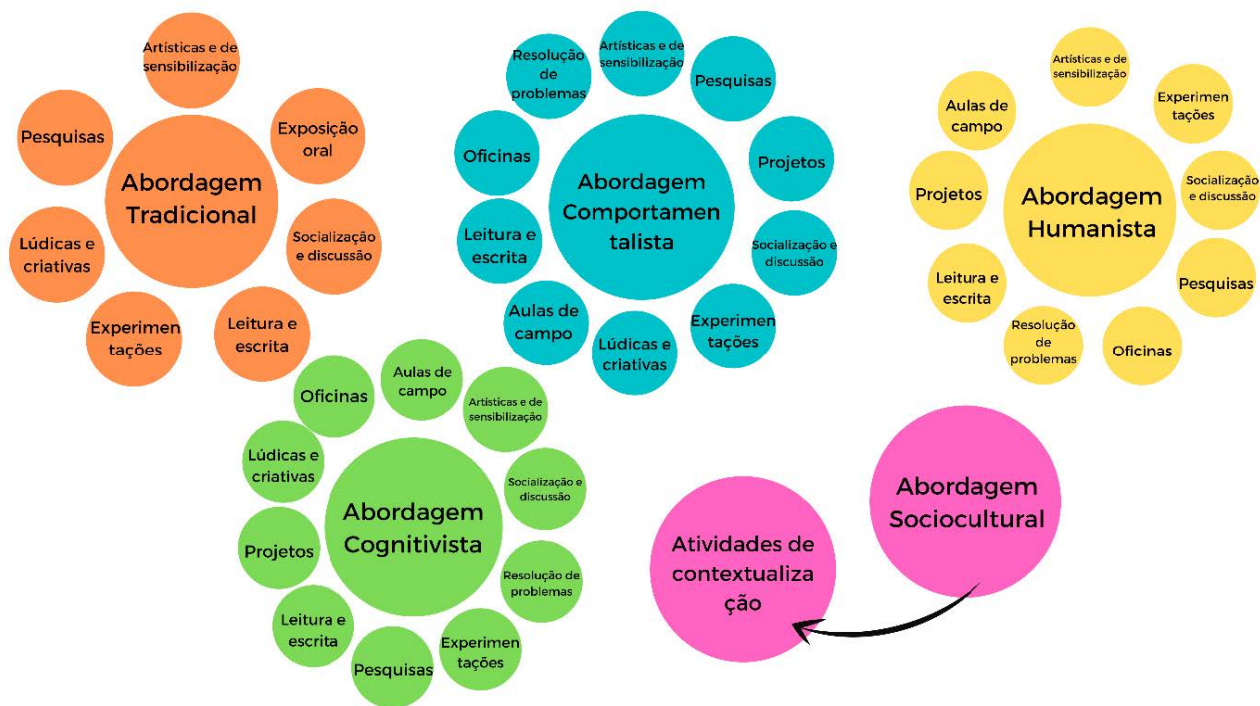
Abordagem Tradicional

Artísticas e de sensibilização

Exposição oral

Socialização e discussão

Leitura e escrita

Experimentações

Lúdicas e criativas

Pesquisas

Abordagem Comportamentalista

Artísticas e de sensibilização

Pesquisas

Projetos

Socialização e discussão

Experimentações

Lúdicas e criativas

Aulas de campo

Leitura e escrita

Oficinas

Resolução de problemas

Abordagem Humanista

Artísticas e de sensibilização

Experimentações

Socialização e discussão

Pesquisas

Oficinas

Resolução de problemas

Leitura e escrita

Projetos

Aulas de campo

Abordagem Cognitivista

Aulas de campo

Artísticas e de sensibilização

Socialização e discussão

Resolução de problemas

Experimentações

Pesquisas

Leitura e escrita

Projetos

Lúdicas e criativas

Oficinas

Abordagem Sociocultural

Atividades de contextualização